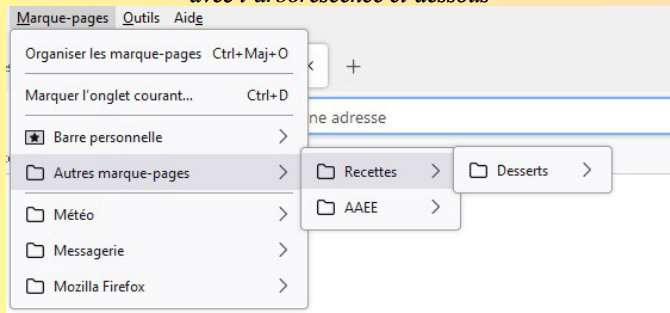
Marque-pages Outils Aide

Organiser les marque-pages Ctrl+Maj+O

Marquer l'onglet courant... Ctrl+D

Barre personnelle

Autres marque-pages

Recettes

Desserts

AAEE

Météo

Messagerie

Mozilla Firefox

ne adresse